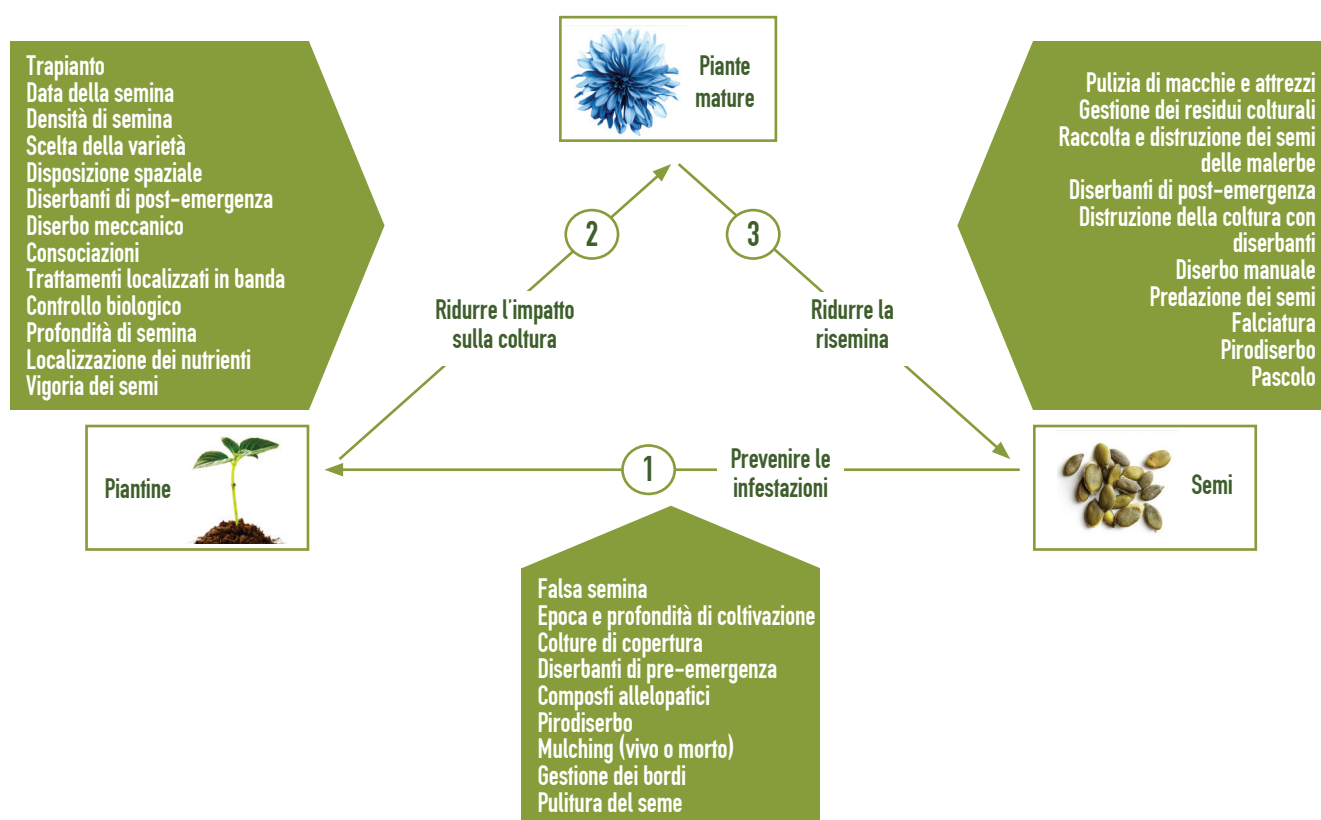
Trapianto
Data della semina
Densità di semina
Scelta della varietà
Disposizione spaziale
Diserbanti di post-emergenza
Diserbo meccanico
Consociazioni
Trattamenti localizzati in banda
Controllo biologico
Profondità di semina
Localizzazione dei nutrienti
Vigoria dei semi

Piante mature

Pulizia di macchie e attrezzi
Gestione dei residui colturali
Raccolta e distruzione dei semi delle malerbe
Diserbanti di post-emergenza
Distruzione della coltura con diserbanti
Diserbo manuale
Predazione dei semi
Falciatura
Pirodiserbo
Pascolo

2

Ridurre l'impatto sulla coltura

3

Ridurre la risemina

Piantine

1

Prevenire le infestazioni

Semi

Falsa semina
Epoca e profondità di coltivazione
Colture di copertura
Diserbanti di pre-emergenza
Composti allelopatici
Pirodiserbo
Mulching (vivo o morto)
Gestione dei bordi
Pulitura del seme